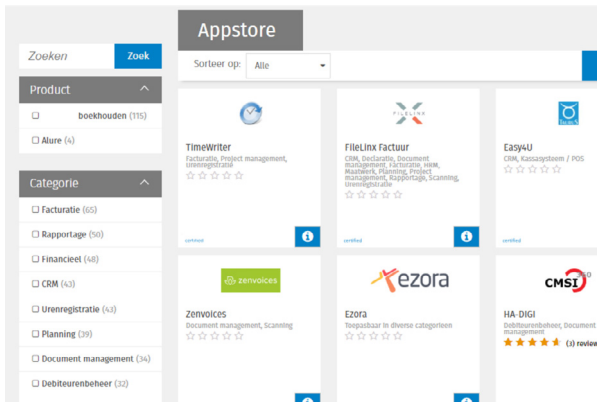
Zoeken Zoek

Product

boekhouden (115)

Alure (4)

Categorie

Facturatie (65)

Rapportage (50)

Financieel (48)

CRM (43)

Urenregistratie (43)

Planning (39)

Document management (34)

Debiteurenbeheer (32)

Appstore

Sorteer op: Alle

TimeWriter
Facturatie, Project management, Urenregistratie
certified

FILELINX
FileLinx Factuur
CRM, Declaratie, Document management, Facturatie, HRM, Maatwerk, Planning, Project management, Rapportage, Scanning, Urenregistratie
certified

Easy4U
CRM, Kassasysteem / POS
certified

zenvoices
Zenvoices
Document management, Scanning

ezora
Ezora
Toepasbaar in diverse categorieen

CMSI
HA-DIGI
Debiteurenbeheer, Document management
(3) review